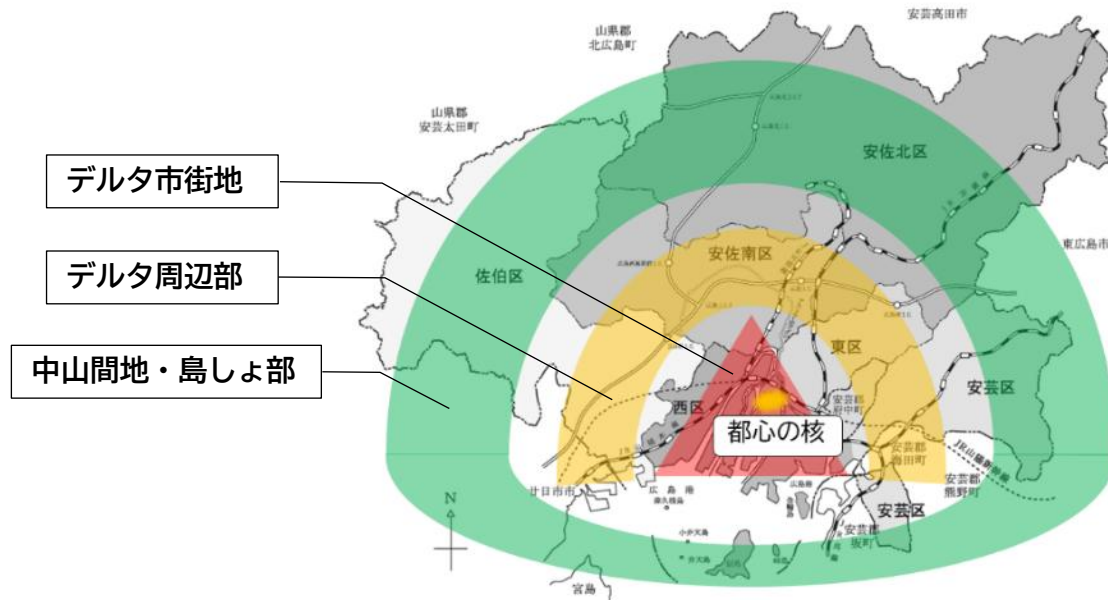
安芸高田市

山県郡
北広島町

山県郡
安芸太田町

デルタ市街地

安佐北区

デルタ周辺部

安佐南区

東広島市

佐伯区

中山間地・島しょ部

東区

安芸区

西区

安芸郡
府中町

都心の核

安芸郡
海田町

JR山陽新幹線

廿日市市

広島港

安芸郡
熊野町

N

安芸区

安芸郡
坂町

宮島